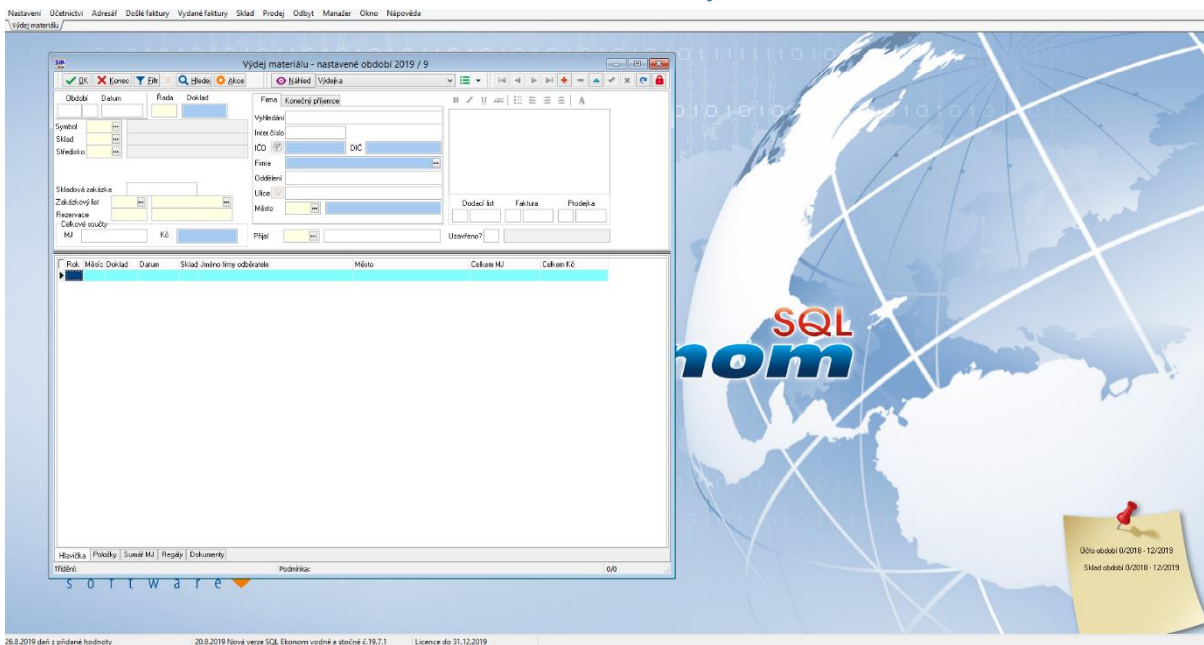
Nastavení Účetnictví Adresář Došlé faktury Vydané faktury Sklad Prodej Odbyt Manažer Okno Nápověda
Výdej materiálu

Výdej materiálu - nastavené období 2019 / 9

OK Konec Filtr Hledej Akce Náhled Výdejka

Období Datum Řada Doklad
Symbol
Sklad
Středisko
Skladová zakázka
Zakázkový list
Rezervace
Celkové součty
MJ Kč

Firma Konečný příjemce
Vyhledání
Inter.číslo
IČO DIČ
Firma
Oddělení
Ulice
Město
Přijal

B I U ABC A
Dodací list Faktura Prodejka
Uzavřeno?

Rok Měsíc Doklad Datum Sklad Jméno firmy odběratele Město Celkem MJ Celkem Kč

Hlavička Položky Sumář MJ Regály Dokumenty
Třídění: Podmínka: 0/0

SQL
nom
s o f t w a r e

Účto období 0/2018 - 12/2019
Sklad období 0/2018 - 12/2019

26.8.2019 daň z přidané hodnoty 20.8.2019 Nová verze SQL Ekonom vodné a stočné č.19.7.1 Licence do 31.12.2019